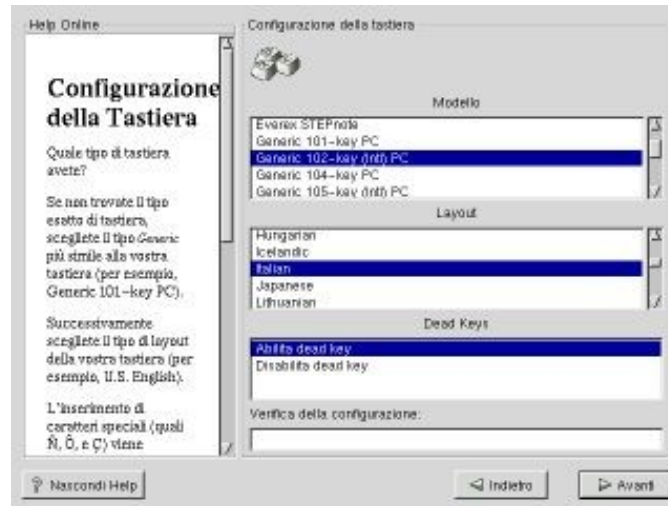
Help Online

Configurazione della Tastiera

Quale tipo di tastiera avete?

Se non trovate il tipo esatto di tastiera, scegliete il tipo Generic più simile alla vostra tastiera (per esempio, Generic 101-key PC).

Successivamente scegliete il tipo di layout della vostra tastiera (per esempio, U.S. English).

L'inserimento di caratteri speciali (quali Ñ, Ô, e Ç) viene

Configurazione della tastiera

Modello

Everex STEPnote
Generic 101-key PC
Generic 102-key (Intl) PC
Generic 104-key PC
Generic 105-key (Intl) PC

Layout

Hungarian
Icelandic
Italian
Japanese
Lithuanian

Dead Keys

Abilita dead key
Disabilita dead key

Verifica della configurazione:

Nascondi Help

Indietro

Avanti